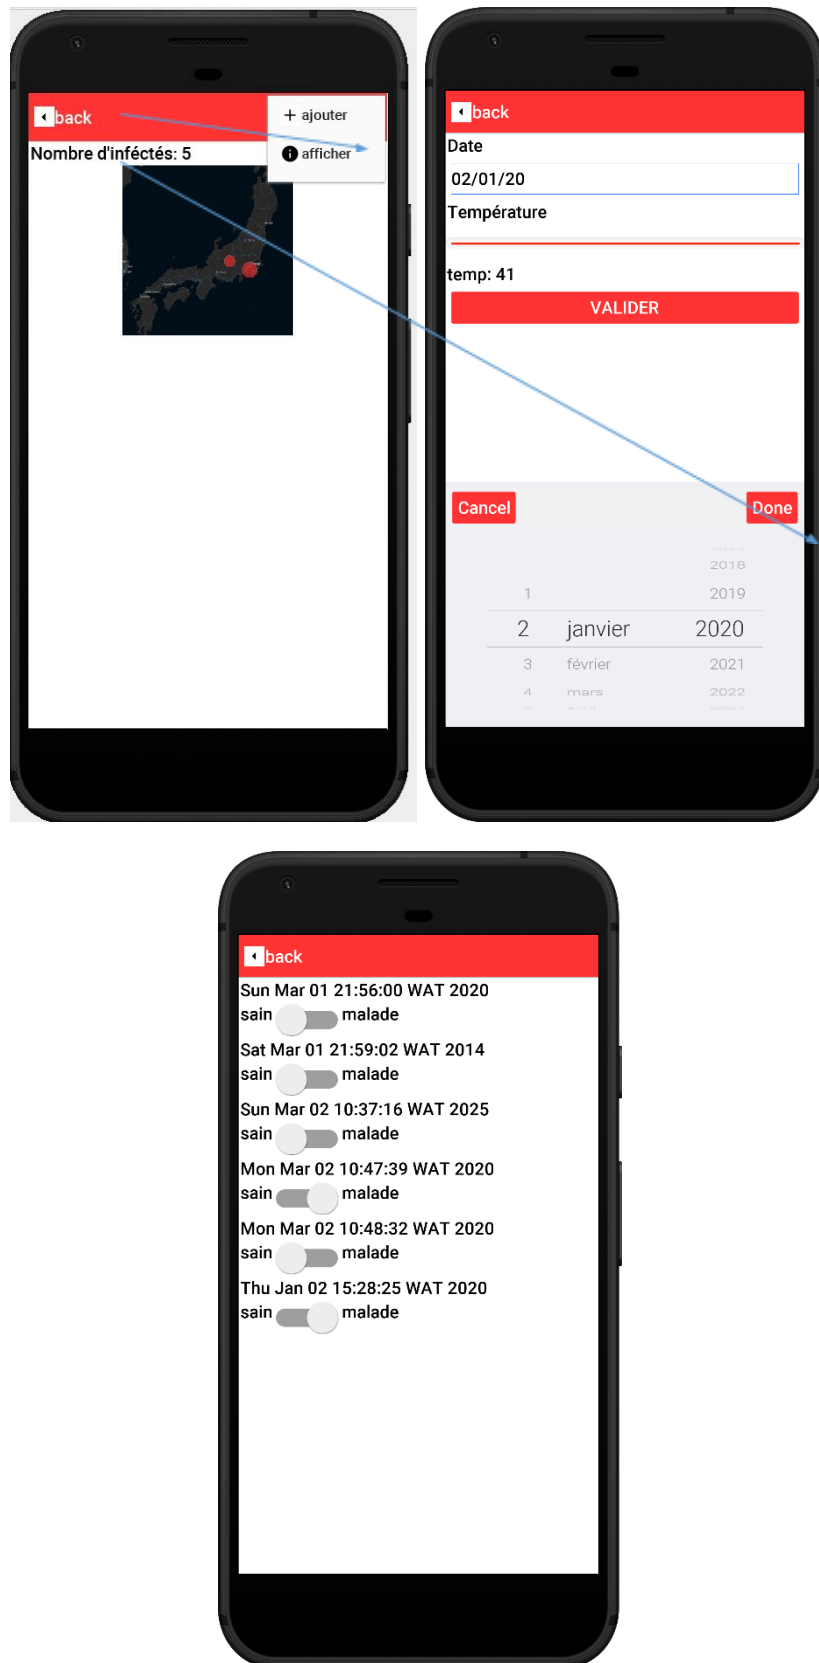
back
+ ajouter
afficher
Nombre d'inféctés: 5

back
Date
02/01/20
Température
temp: 41
VALIDER
Cancel
Done
2018
1 2019
2 janvier 2020
3 février 2021
4 mars 2022

back
Sun Mar 01 21:56:00 WAT 2020
sain malade
Sat Mar 01 21:59:02 WAT 2014
sain malade
Sun Mar 02 10:37:16 WAT 2025
sain malade
Mon Mar 02 10:47:39 WAT 2020
sain malade
Mon Mar 02 10:48:32 WAT 2020
sain malade
Thu Jan 02 15:28:25 WAT 2020
sain malade